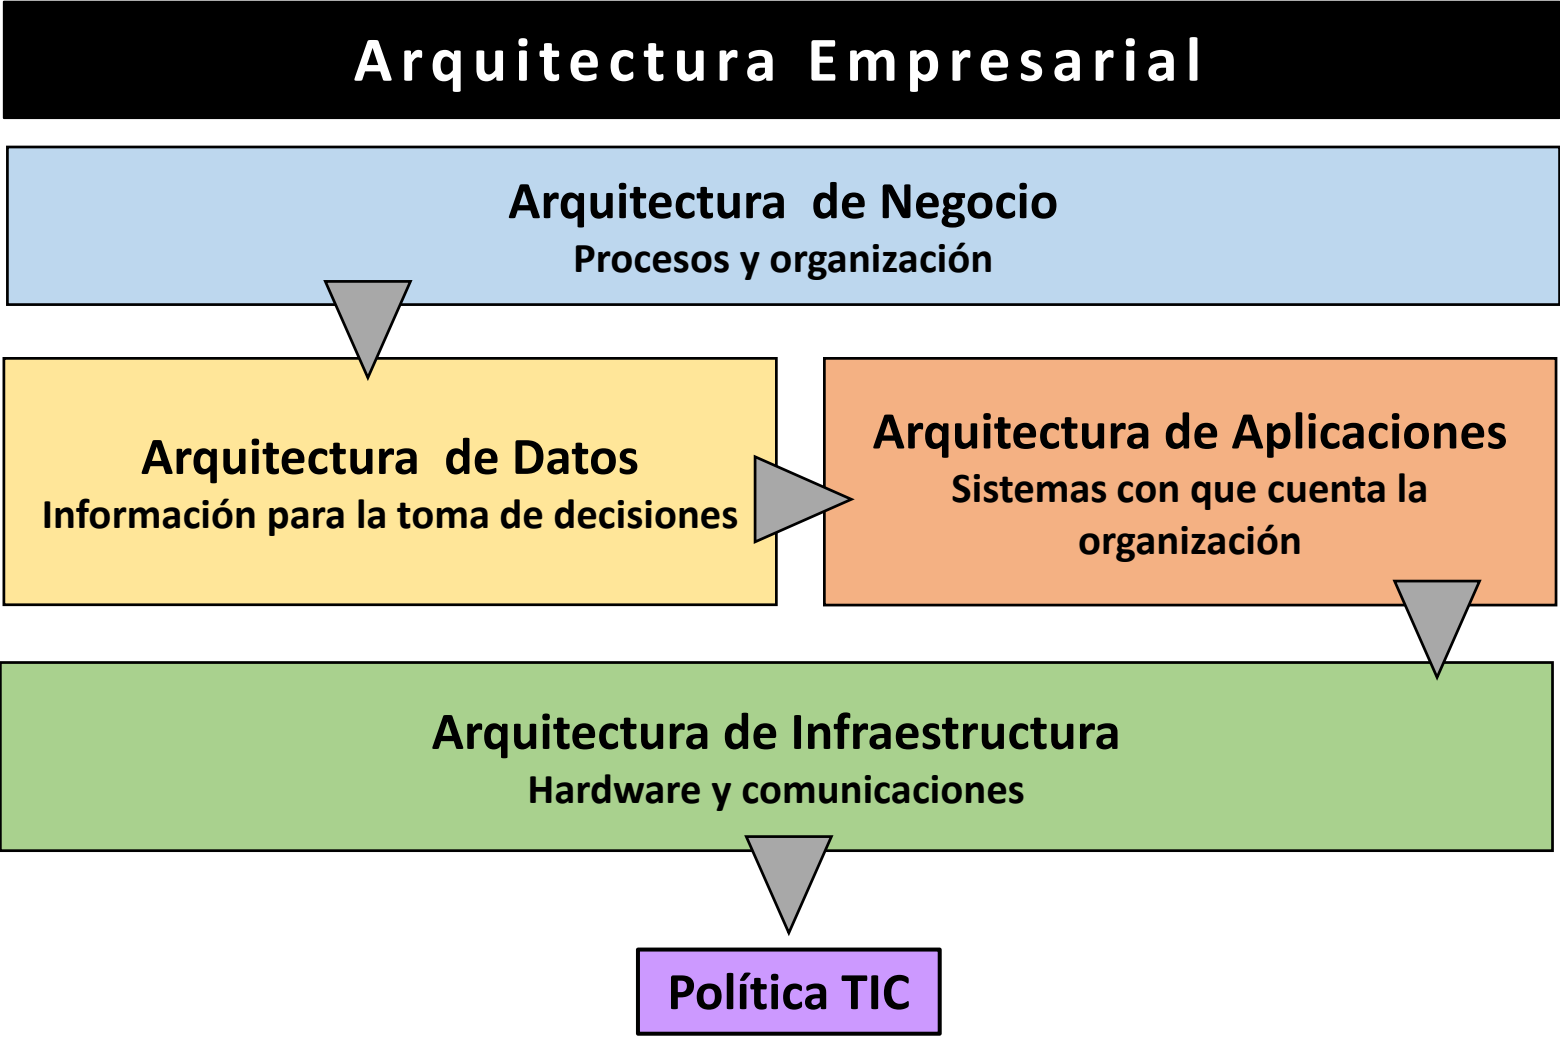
Arquitectura Empresarial

Arquitectura de Negocio
Procesos y organización

Arquitectura de Datos
Información para la toma de decisiones

Arquitectura de Aplicaciones
Sistemas con que cuenta la organización

Arquitectura de Infraestructura
Hardware y comunicaciones

Política TIC